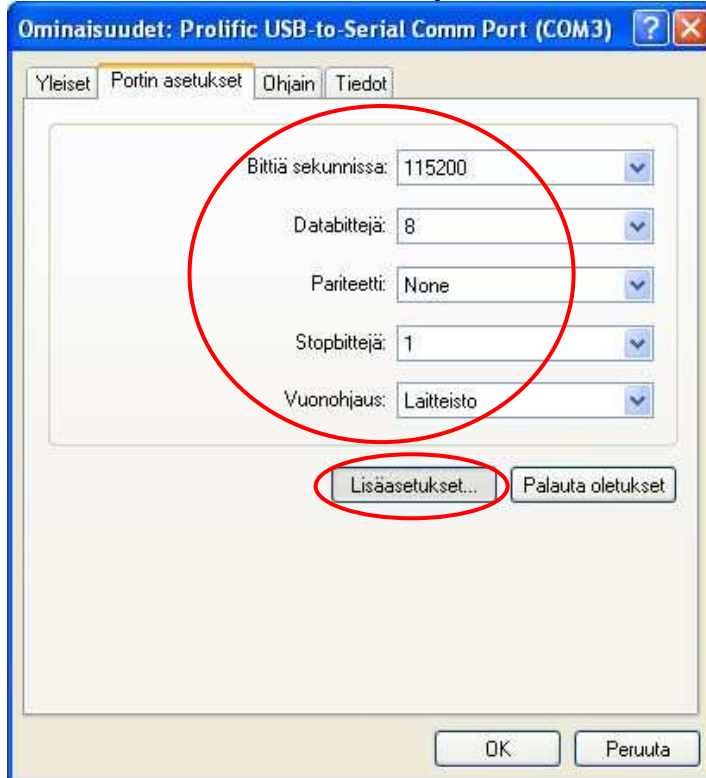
Ominaisuudet: Prolific USB-to-Serial Comm Port (COM3)

Yleiset | Portin asetukset | Ohjain | Tiedot

Bittiä sekunnissa: 115200

Databittejä: 8

Pariteetti: None

Stopbittejä: 1

Vuonohjaus: Laitteisto

Lisäasetukset...

Palauta oletukset

OK

Peruuta